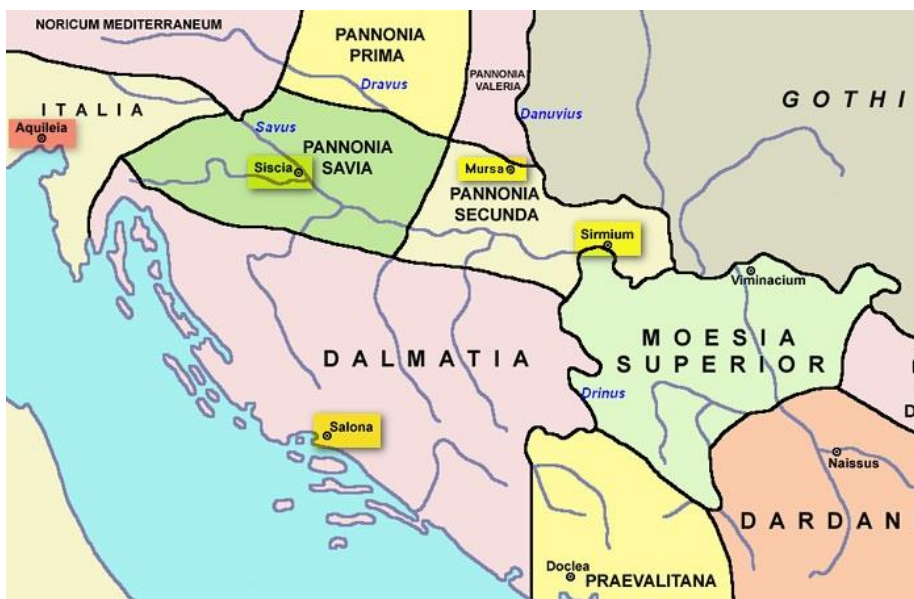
NORICUM MEDITERRANEUM
PANNONIA PRIMA
Dravus
PANNONIA VALERIA
GOTHI
ITALIA
Aquileia
Savus
Danuvius
PANNONIA SAVIA
Siscia
Mursa
PANNONIA SECUNDA
Sirmium
Viminacium
MOESIA SUPERIOR
DALMATIA
Drinus
Salona
Naissus
DARDAN
D
Doclea
PRAEVALITANA